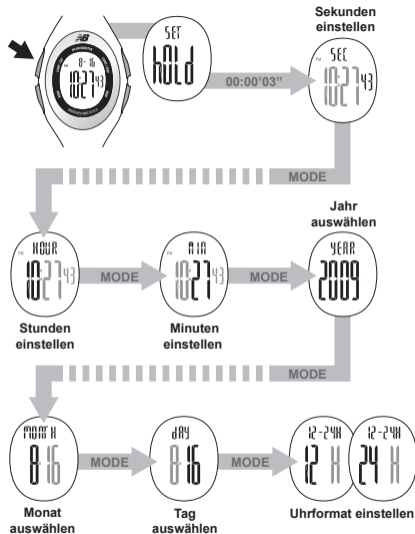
SET
hOLd
00:00'03"
Sekunden einstellen
SEC
PM
10:27 43
MODE
Jahr auswählen
HOUR
PM
10:27 43
MODE
MIN
10:27 43
MODE
YEAR
2009
Stunden einstellen
Minuten einstellen
MODE
MONTH
8 16
MODE
dAY
8 16
MODE
12-24H
12 H
12-24H
24 H
Monat auswählen
Tag auswählen
Uhrformat einstellen